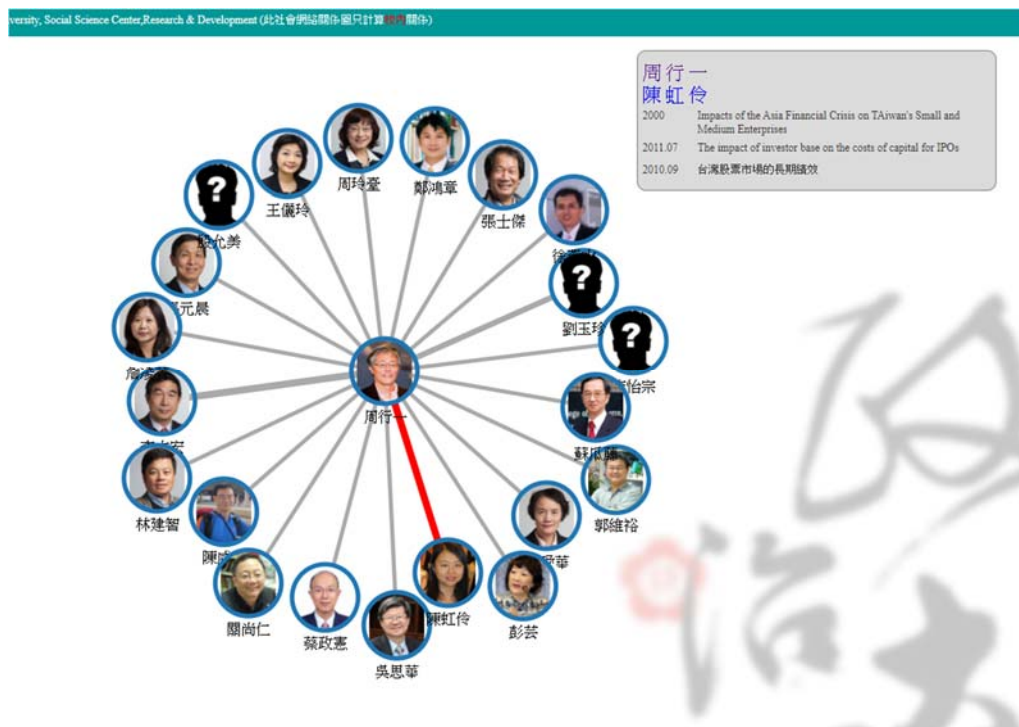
versity, Social Science Center,Research & Development (此社會網絡關係圖只計算校內關係)

周行一
陳虹伶

| 2000 | Impacts of the Asia Financial Crisis on TAiwan's Small and Medium Enterprises |
|---|---|
| 2011.07 | The impact of investor base on the costs of capital for IPOs |
| 2010.09 | 台灣股票市場的長期績效 |

周玲臺
鄭鴻章
王儷玲
張士傑
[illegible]允美
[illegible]
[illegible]元晨
劉玉珍
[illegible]
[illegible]怡宗
周行一
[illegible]
蘇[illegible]
郭維裕
林建智
陳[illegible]
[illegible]華
闕尚仁
蔡政憲
陳虹伶
彭芸
吳思華